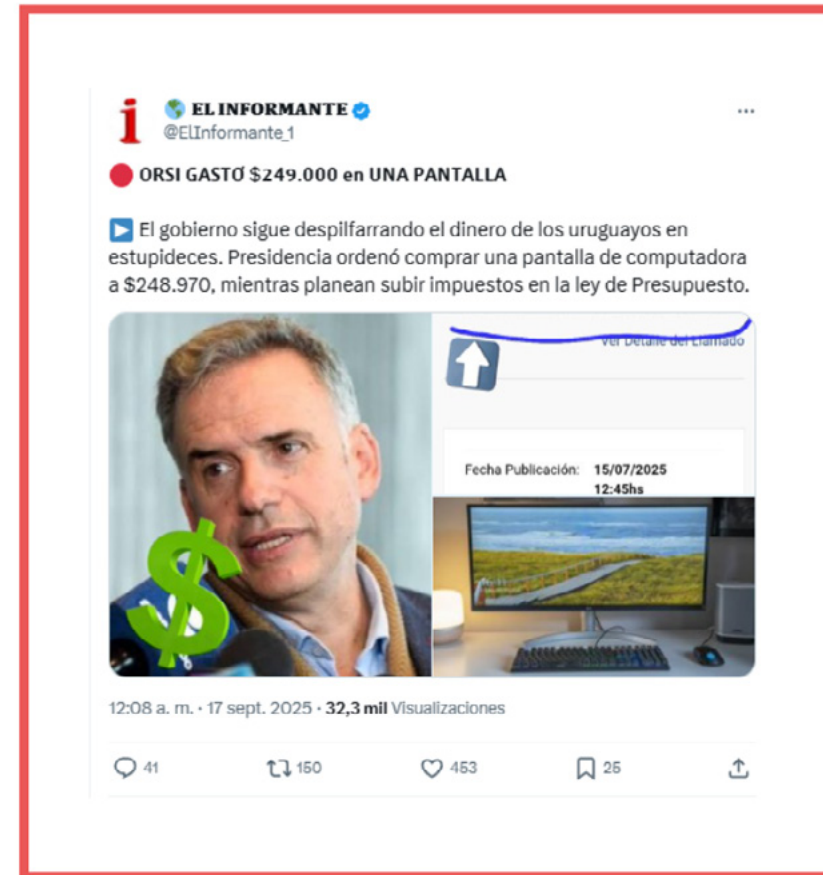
i EL INFORMANTE
@ElInformante_1

ORSI GASTÓ $249.000 en UNA PANTALLA

El gobierno sigue despilfarrando el dinero de los uruguayos en estupideces. Presidencia ordenó comprar una pantalla de computadora a $248.970, mientras planean subir impuestos en la ley de Presupuesto.

Ver Detalle del Llamado

Fecha Publicación: 15/07/2025 12:45hs

12:08 a. m. · 17 sept. 2025 · 32,3 mil Visualizaciones

41 150 453 25